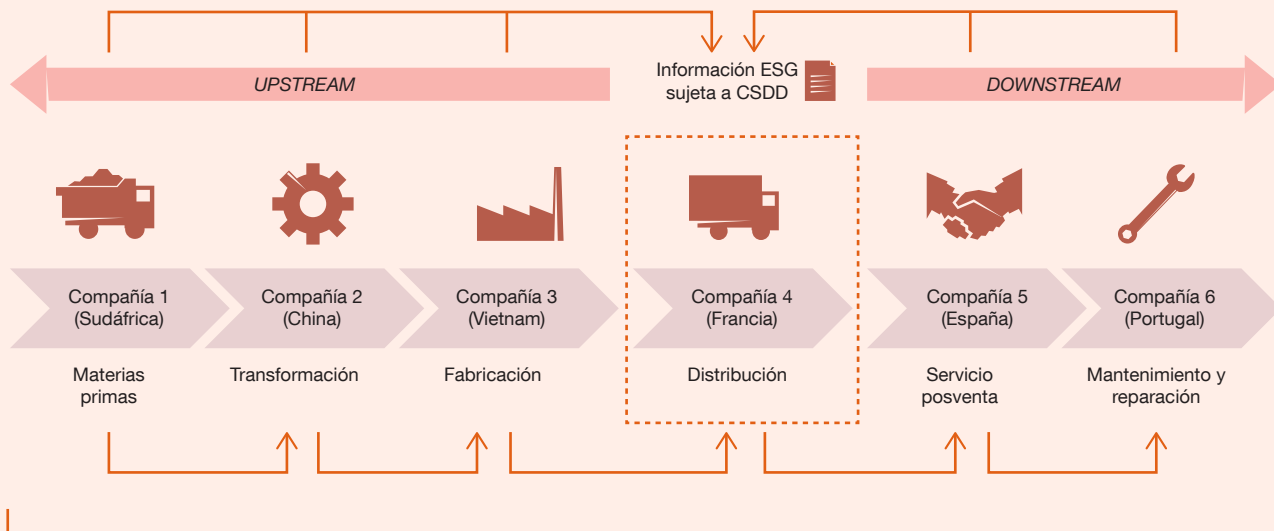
UPSTREAM

Información ESG sujeta a CSDD

DOWNSTREAM

Compañía 1 (Sudáfrica)

Materias primas

Compañía 2 (China)

Transformación

Compañía 3 (Vietnam)

Fabricación

Compañía 4 (Francia)

Distribución

Compañía 5 (España)

Servicio posventa

Compañía 6 (Portugal)

Mantenimiento y reparación